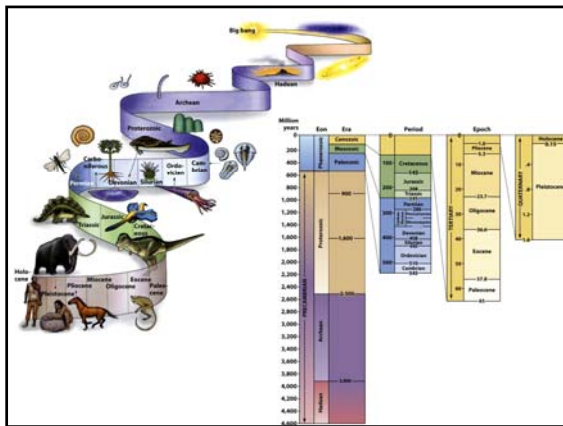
Big bang

Hadean

Archean

Proterozoic

Carboniferous

Devonian

Silurian

Ordovician

Cambrian

Permian

Jurassic

Triassic

Cretaceous

Holocene

Pleistocene

Pliocene

Miocene

Oligocene

Eocene

Paleocene

Million years

Eon

Era

Period

Epoch

200

400

600

800

1,000

1,200

1,400

1,600

1,800

2,000

2,200

2,400

2,600

2,800

3,000

3,200

3,400

3,600

3,800

4,000

4,200

4,400

4,600

Phanerozoic

Cenozoic

Mesozoic

Paleozoic

Proterozoic

PRECAMBRIAN

Archean

Hadean

900

1,600

2,500

3,800

Cretaceous

Jurassic

Triassic

Permian

Devonian

Silurian

Ordovician

Cambrian

100

200

300

400

500

TERTIARY

QUATERNARY

Holocene

Pleistocene

Pliocene

Miocene

Oligocene

Eocene

Paleocene

10

20

30

40

50

60

0.15

1.8

5.3

23.7

36.6

57.8

65

.4

.8

1.2

1.6